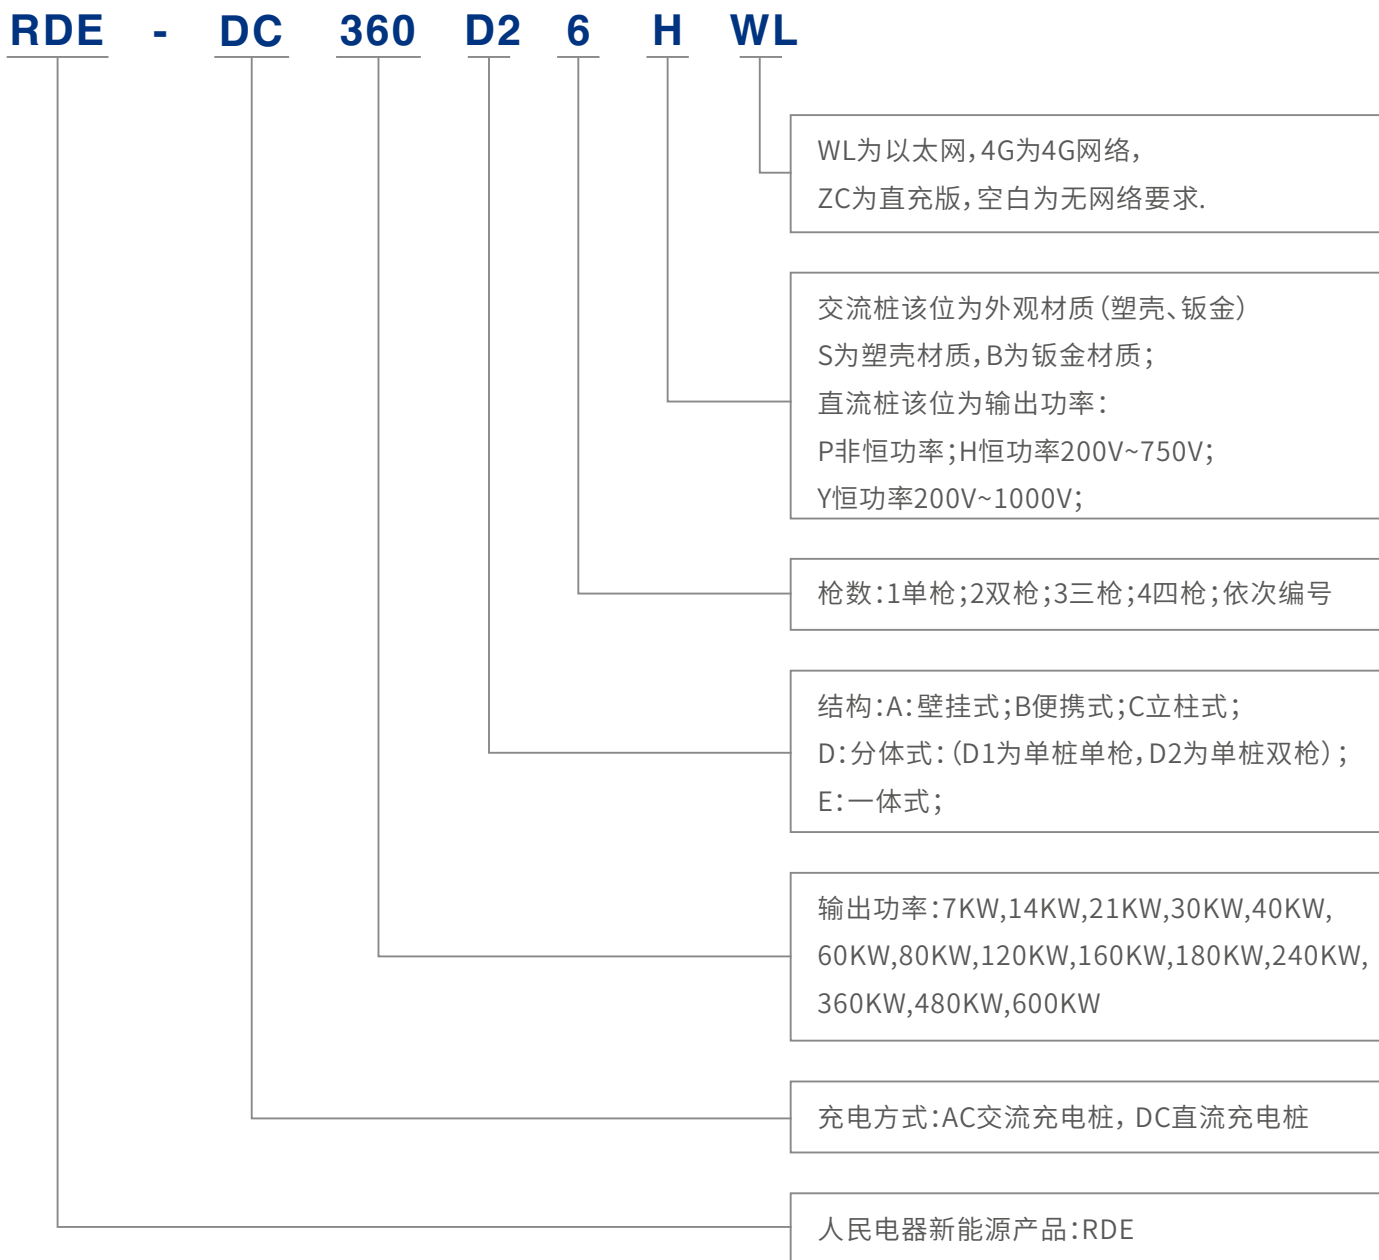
RDE - DC 360 D2 6 H WL

WL为以太网,4G为4G网络,
ZC为直充版,空白为无网络要求.

交流桩该位为外观材质(塑壳、钣金)
S为塑壳材质,B为钣金材质;
直流桩该位为输出功率:
P非恒功率;H恒功率200V~750V;
Y恒功率200V~1000V;

枪数:1单枪;2双枪;3三枪;4四枪;依次编号

结构:A:壁挂式;B便携式;C立柱式;
D:分体式:(D1为单桩单枪,D2为单桩双枪);
E:一体式;

输出功率:7KW,14KW,21KW,30KW,40KW,
60KW,80KW,120KW,160KW,180KW,240KW,
360KW,480KW,600KW

充电方式:AC交流充电桩, DC直流充电桩

人民电器新能源产品:RDE